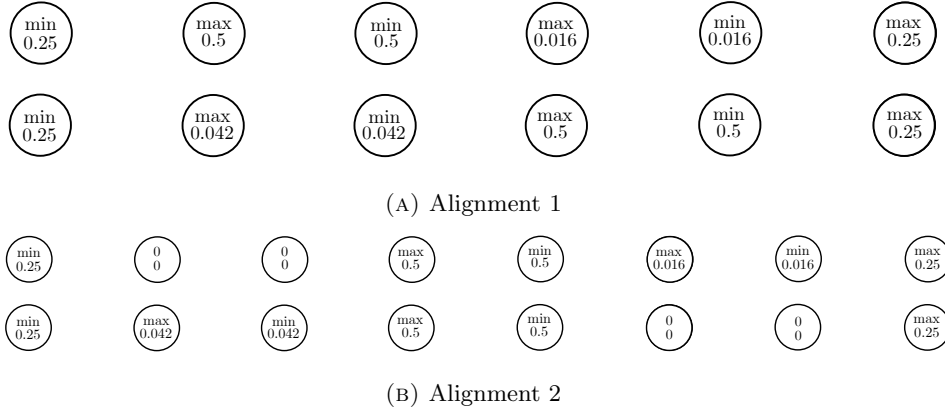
min 0.25
max 0.5
min 0.5
max 0.016
min 0.016
max 0.25

min 0.25
max 0.042
min 0.042
max 0.5
min 0.5
max 0.25

(A) Alignment 1

min 0.25
0 0
0 0
max 0.5
min 0.5
max 0.016
min 0.016
max 0.25

min 0.25
max 0.042
min 0.042
max 0.5
min 0.5
0 0
0 0
max 0.25

(B) Alignment 2